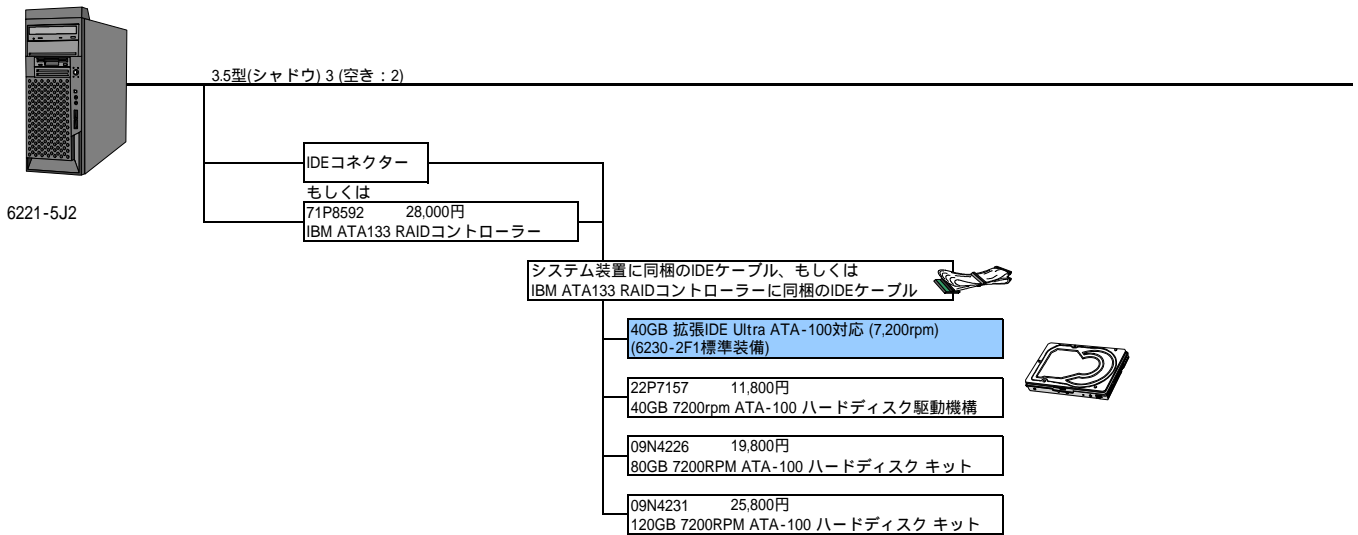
3.5型(シャドウ) 3 (空き：2)

6221-5J2

IDEコネクター

もしくは

71P8592 28,000円
IBM ATA133 RAIDコントローラー

システム装置に同梱のIDEケーブル、もしくは
IBM ATA133 RAIDコントローラーに同梱のIDEケーブル

40GB 拡張IDE Ultra ATA-100対応 (7,200rpm)
(6230-2F1標準装備)

22P7157 11,800円
40GB 7200rpm ATA-100 ハードディスク駆動機構

09N4226 19,800円
80GB 7200RPM ATA-100 ハードディスク キット

09N4231 25,800円
120GB 7200RPM ATA-100 ハードディスク キット